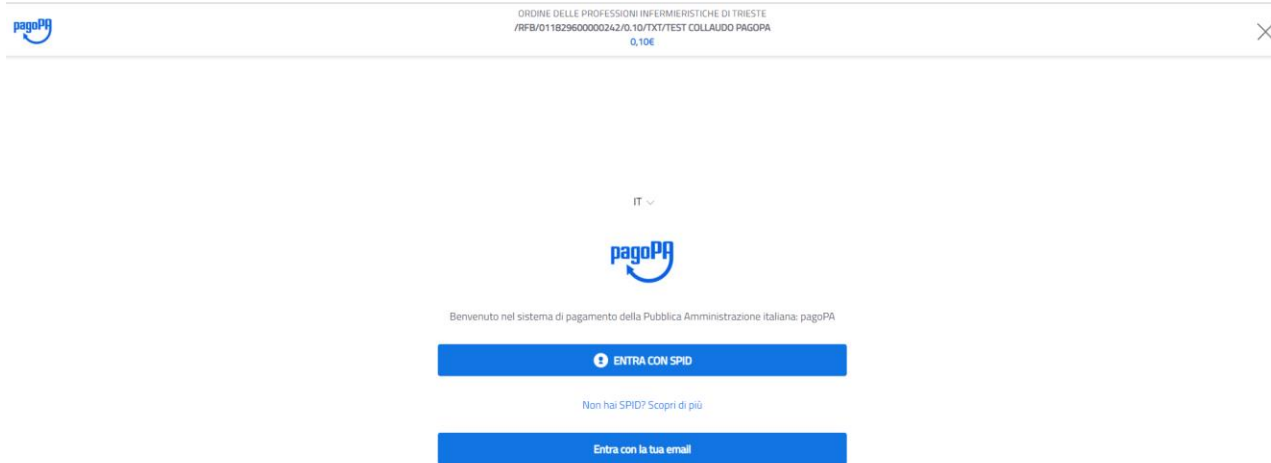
pagoPA

ORDINE DELLE PROFESSIONI INFERMIERISTICHE DI TRIESTE
/RFB/011829600000242/0.10/TXT/TEST COLLAUDO PAGOPA
0,10€

IT

pagoPA

Benvenuto nel sistema di pagamento della Pubblica Amministrazione italiana: pagoPA

ENTRA CON SPID

Non hai SPID? Scopri di più

Entra con la tua email